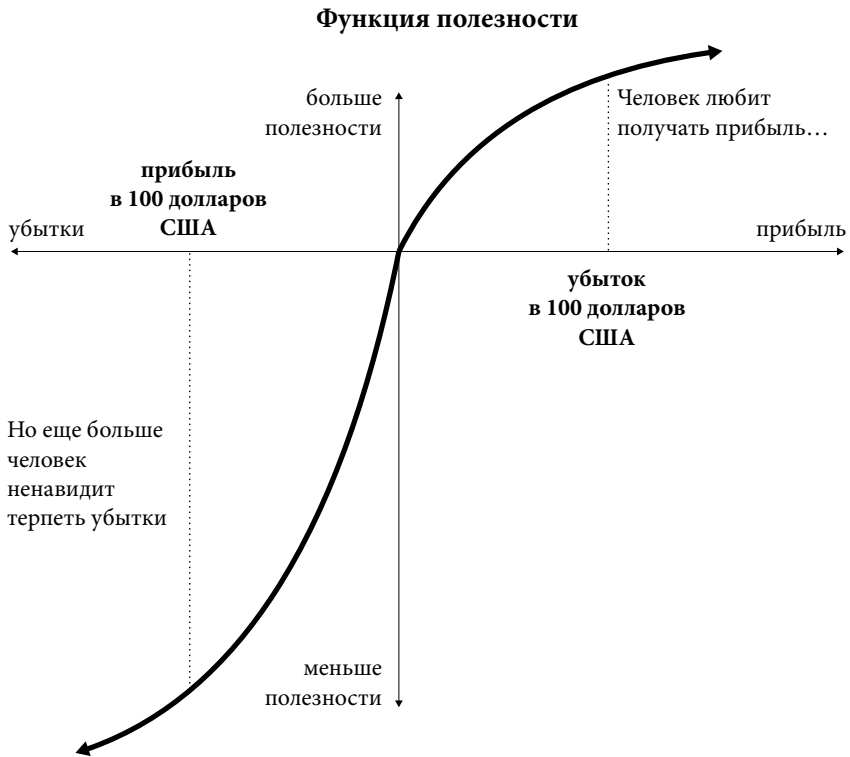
Функция полезности

больше полезности

Человек любит получать прибыль…

прибыль в 100 долларов США

убытки

прибыль

убыток в 100 долларов США

Но еще больше человек ненавидит терпеть убытки

меньше полезности